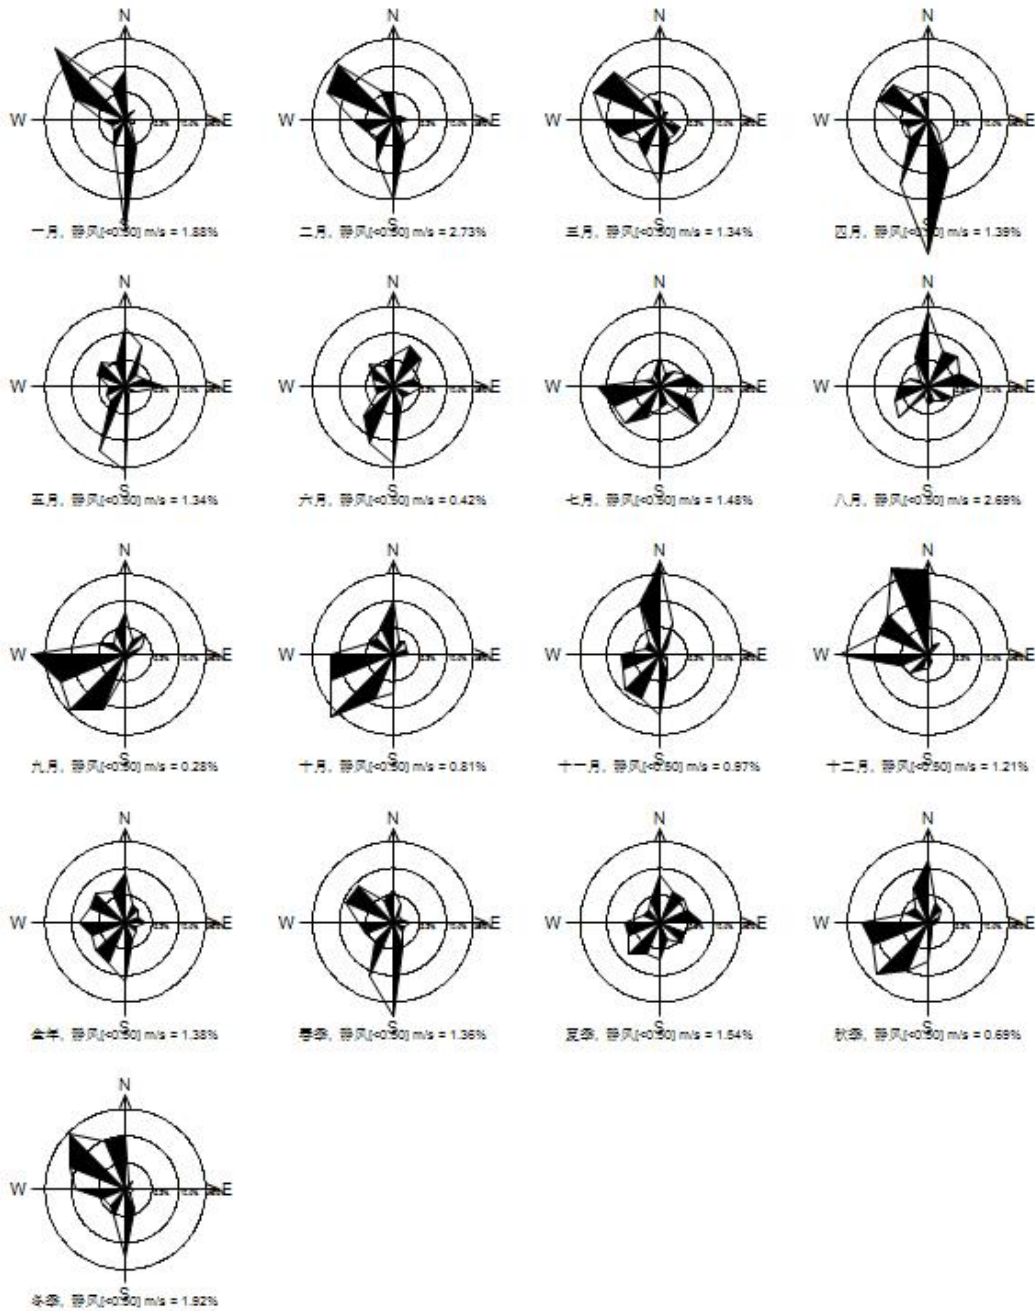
N
W
E
S
一月, 静风[<0.50] m/s = 1.88%

N
W
E
S
二月, 静风[<0.50] m/s = 2.73%

N
W
E
S
三月, 静风[<0.50] m/s = 1.34%

N
W
E
S
四月, 静风[<0.50] m/s = 1.39%

N
W
E
S
五月, 静风[<0.50] m/s = 1.34%

N
W
E
S
六月, 静风[<0.50] m/s = 0.42%

N
W
E
S
七月, 静风[<0.50] m/s = 1.48%

N
W
E
S
八月, 静风[<0.50] m/s = 2.69%

N
W
E
S
九月, 静风[<0.50] m/s = 0.28%

N
W
E
S
十月, 静风[<0.50] m/s = 0.81%

N
W
E
S
十一月, 静风[<0.50] m/s = 0.97%

N
W
E
S
十二月, 静风[<0.50] m/s = 1.21%

N
W
E
S
全年, 静风[<0.50] m/s = 1.38%

N
W
E
S
春季, 静风[<0.50] m/s = 1.36%

N
W
E
S
夏季, 静风[<0.50] m/s = 1.54%

N
W
E
S
秋季, 静风[<0.50] m/s = 0.69%

N
W
E
S
冬季, 静风[<0.50] m/s = 1.92%